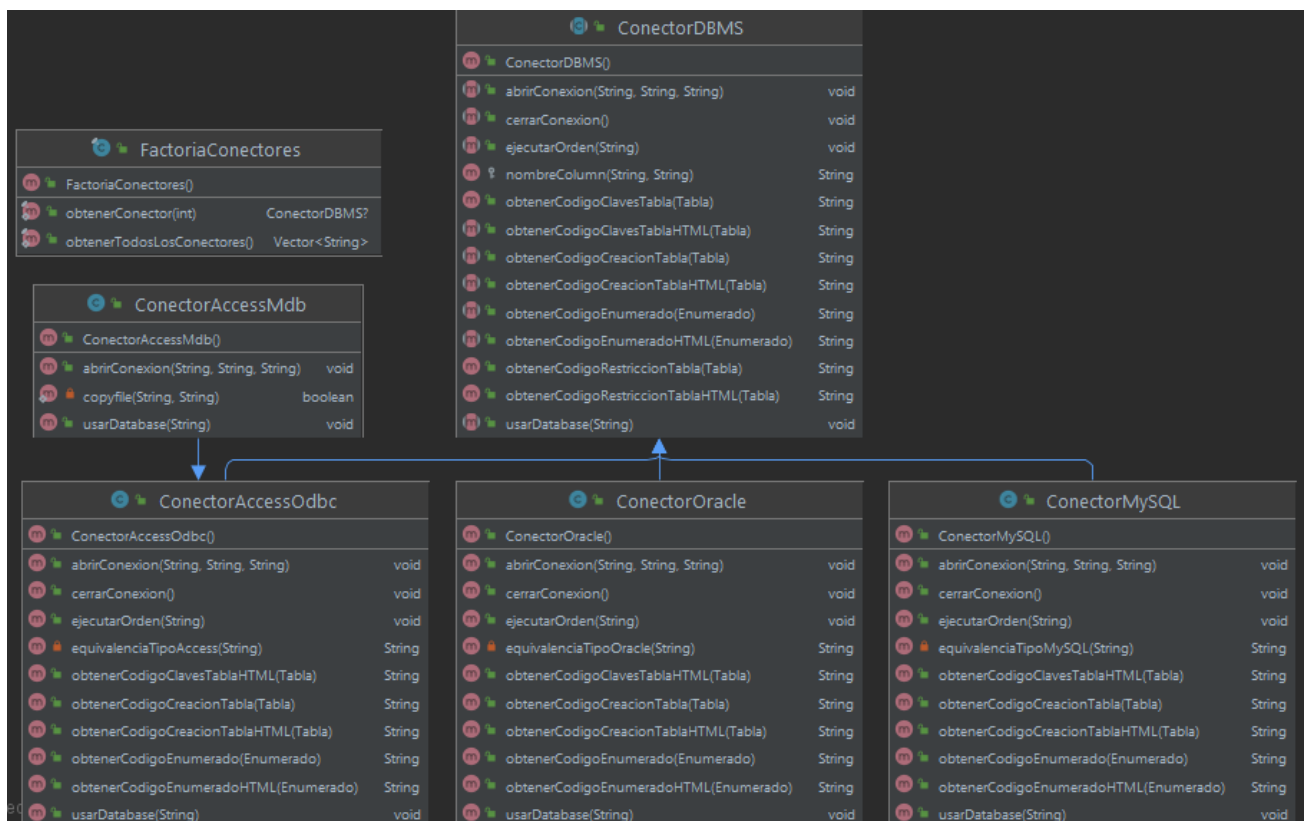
ConectorDBMS

ConectorDBMS()

abrirConexion(String, String, String) void
cerrarConexion() void
ejecutarOrden(String) void
nombreColumn(String, String) String
obtenerCodigoClavesTabla(Tabla) String
obtenerCodigoClavesTablaHTML(Tabla) String
obtenerCodigoCreacionTabla(Tabla) String
obtenerCodigoCreacionTablaHTML(Tabla) String
obtenerCodigoEnumerado(Enumerado) String
obtenerCodigoEnumeradoHTML(Enumerado) String
obtenerCodigoRestriccionTabla(Tabla) String
obtenerCodigoRestriccionTablaHTML(Tabla) String
usarDatabase(String) void

FactoriaConectores

FactoriaConectores()

obtenerConector(int) ConectorDBMS?
obtenerTodosLosConectores() Vector<String>

ConectorAccessMdb

ConectorAccessMdb()

abrirConexion(String, String, String) void
copyfile(String, String) boolean
usarDatabase(String) void

ConectorAccessOdbc

ConectorAccessOdbc()

abrirConexion(String, String, String) void
cerrarConexion() void
ejecutarOrden(String) void
equivalenciaTipoAccess(String) String
obtenerCodigoClavesTablaHTML(Tabla) String
obtenerCodigoCreacionTabla(Tabla) String
obtenerCodigoCreacionTablaHTML(Tabla) String
obtenerCodigoEnumerado(Enumerado) String
obtenerCodigoEnumeradoHTML(Enumerado) String
usarDatabase(String) void

ConectorOracle

ConectorOracle()

abrirConexion(String, String, String) void
cerrarConexion() void
ejecutarOrden(String) void
equivalenciaTipoOracle(String) String
obtenerCodigoClavesTablaHTML(Tabla) String
obtenerCodigoCreacionTabla(Tabla) String
obtenerCodigoCreacionTablaHTML(Tabla) String
obtenerCodigoEnumerado(Enumerado) String
obtenerCodigoEnumeradoHTML(Enumerado) String
usarDatabase(String) void

ConectorMySQL

ConectorMySQL()

abrirConexion(String, String, String) void
cerrarConexion() void
ejecutarOrden(String) void
equivalenciaTipoMySQL(String) String
obtenerCodigoClavesTablaHTML(Tabla) String
obtenerCodigoCreacionTabla(Tabla) String
obtenerCodigoCreacionTablaHTML(Tabla) String
obtenerCodigoEnumerado(Enumerado) String
obtenerCodigoEnumeradoHTML(Enumerado) String
usarDatabase(String) void